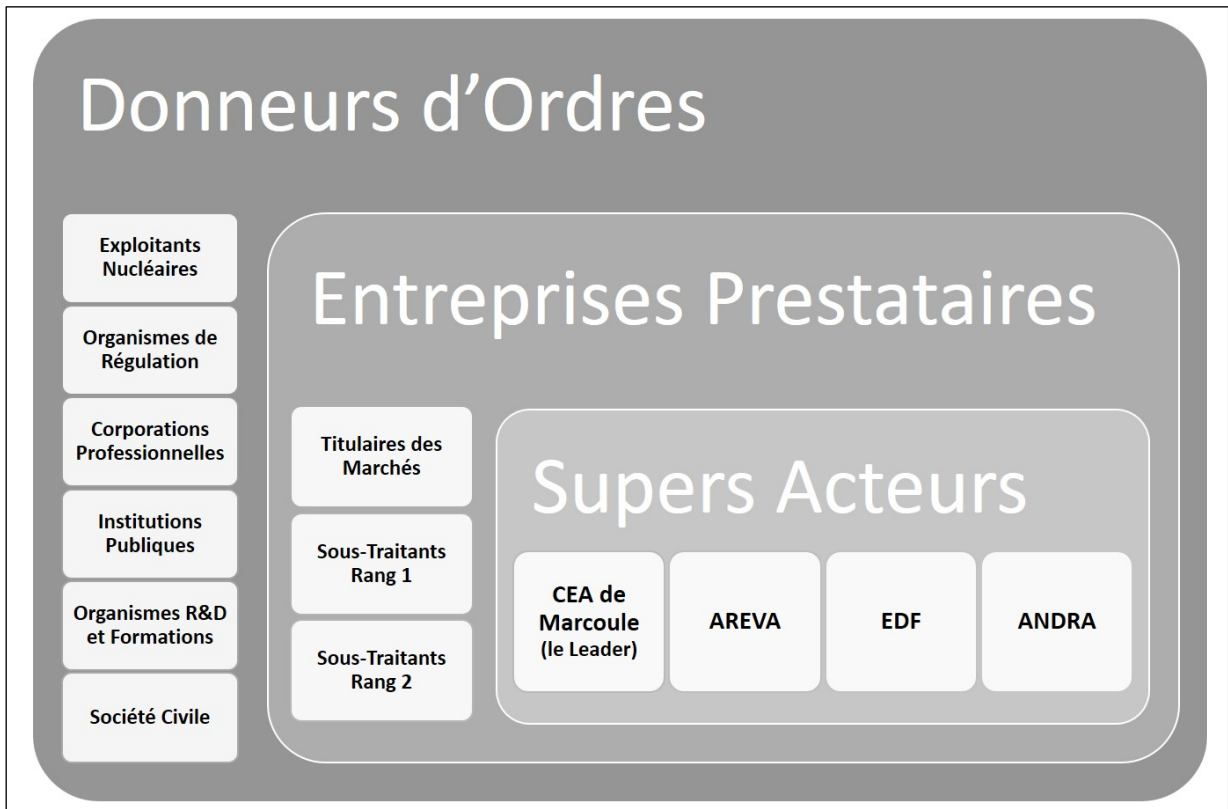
Donneurs d'Ordres

Exploitants Nucléaires

Organismes de Régulation

Corporations Professionnelles

Institutions Publiques

Organismes R&D et Formations

Société Civile

Entreprises Prestataires

Titulaires des Marchés

Sous-Traitants Rang 1

Sous-Traitants Rang 2

Supers Acteurs

CEA de Marcoule (le Leader)

AREVA

EDF

ANDRA